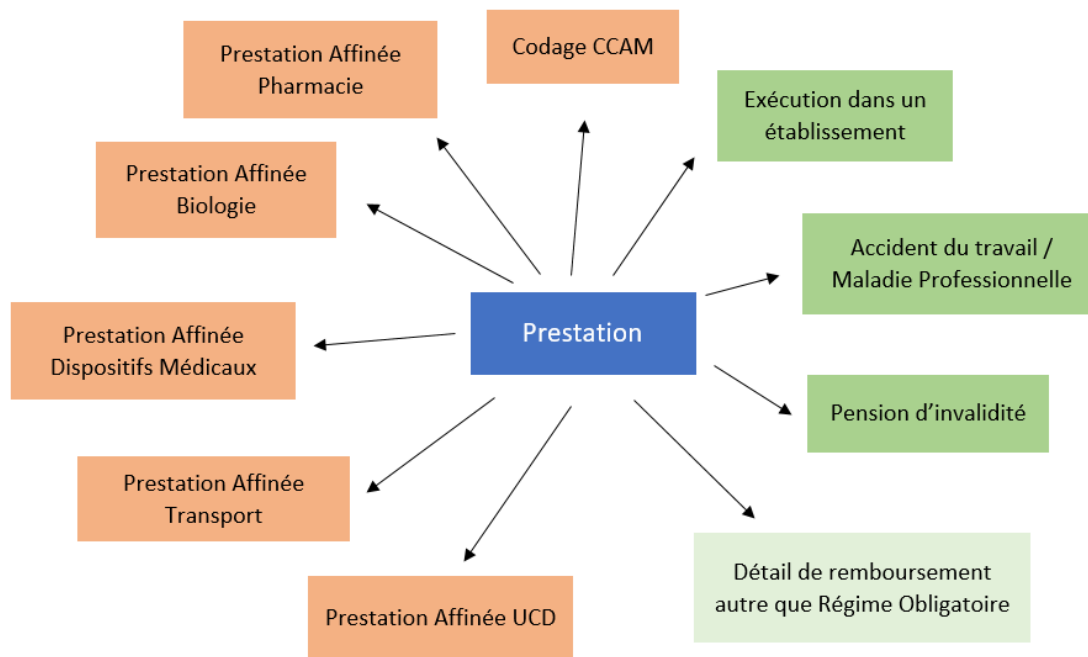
Prestation Affinée Pharmacie

Codage CCAM

Exécution dans un établissement

Prestation Affinée Biologie

Accident du travail / Maladie Professionnelle

Prestation Affinée Dispositifs Médicaux

Prestation

Pension d’invalidité

Prestation Affinée Transport

Détail de remboursement autre que Régime Obligatoire

Prestation Affinée UCD